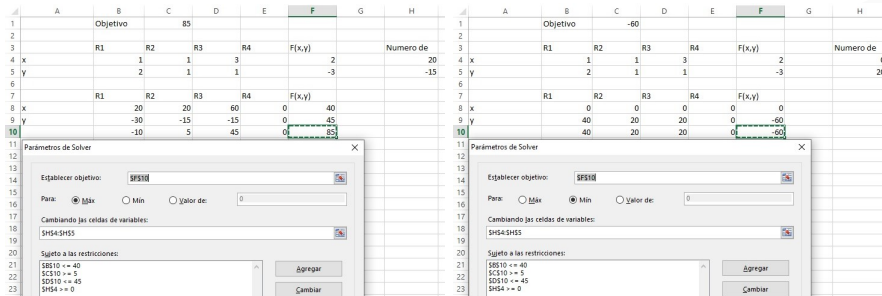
| | A | B | C | D | E | F | G | H |
|---|---|---|---|---|---|---|---|---|
| 1 | | Objetivo | 85 | | | | | |
| 2 | | | | | | | | |
| 3 | | R1 | R2 | R3 | R4 | F(x,y) | | Numero de |
| 4 | x | 1 | 1 | 3 | | 2 | | 20 |
| 5 | y | 2 | 1 | 1 | | -3 | | -15 |
| 6 | | | | | | | | |
| 7 | | R1 | R2 | R3 | R4 | F(x,y) | | |
| 8 | x | 20 | 20 | 60 | 0 | 40 | | |
| 9 | y | -30 | -15 | -15 | 0 | 45 | | |
| 10 | | -10 | 5 | 45 | 0 | 85 | | |

Parámetros de Solver ×

Establecer objetivo: $F$10

Para: Máx Mín Valor de: 0

Cambiando las celdas de variables:
$H$4:$H$5

Sujeto a las restricciones:
$B$10 <= 40
$C$10 >= 5
$D$10 <= 45
$H$4 >= 0

Agregar
Cambiar

| | A | B | C | D | E | F | G | H |
|---|---|---|---|---|---|---|---|---|
| 1 | | Objetivo | -60 | | | | | |
| 2 | | | | | | | | |
| 3 | | R1 | R2 | R3 | R4 | F(x,y) | | Numero de |
| 4 | x | 1 | 1 | 3 | | 2 | | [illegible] |
| 5 | y | 2 | 1 | 1 | | -3 | | 2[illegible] |
| 6 | | | | | | | | |
| 7 | | R1 | R2 | R3 | R4 | F(x,y) | | |
| 8 | x | 0 | 0 | 0 | 0 | 0 | | |
| 9 | y | 40 | 20 | 20 | 0 | -60 | | |
| 10 | | 40 | 20 | 20 | 0 | -60 | | |

Parámetros de Solver ×

Establecer objetivo: $F$10

Para: Máx Mín Valor de: 0

Cambiando las celdas de variables:
$H$4:$H$5

Sujeto a las restricciones:
$B$10 <= 40
$C$10 >= 5
$D$10 <= 45
$H$4 >= 0

Agregar
Cambiar